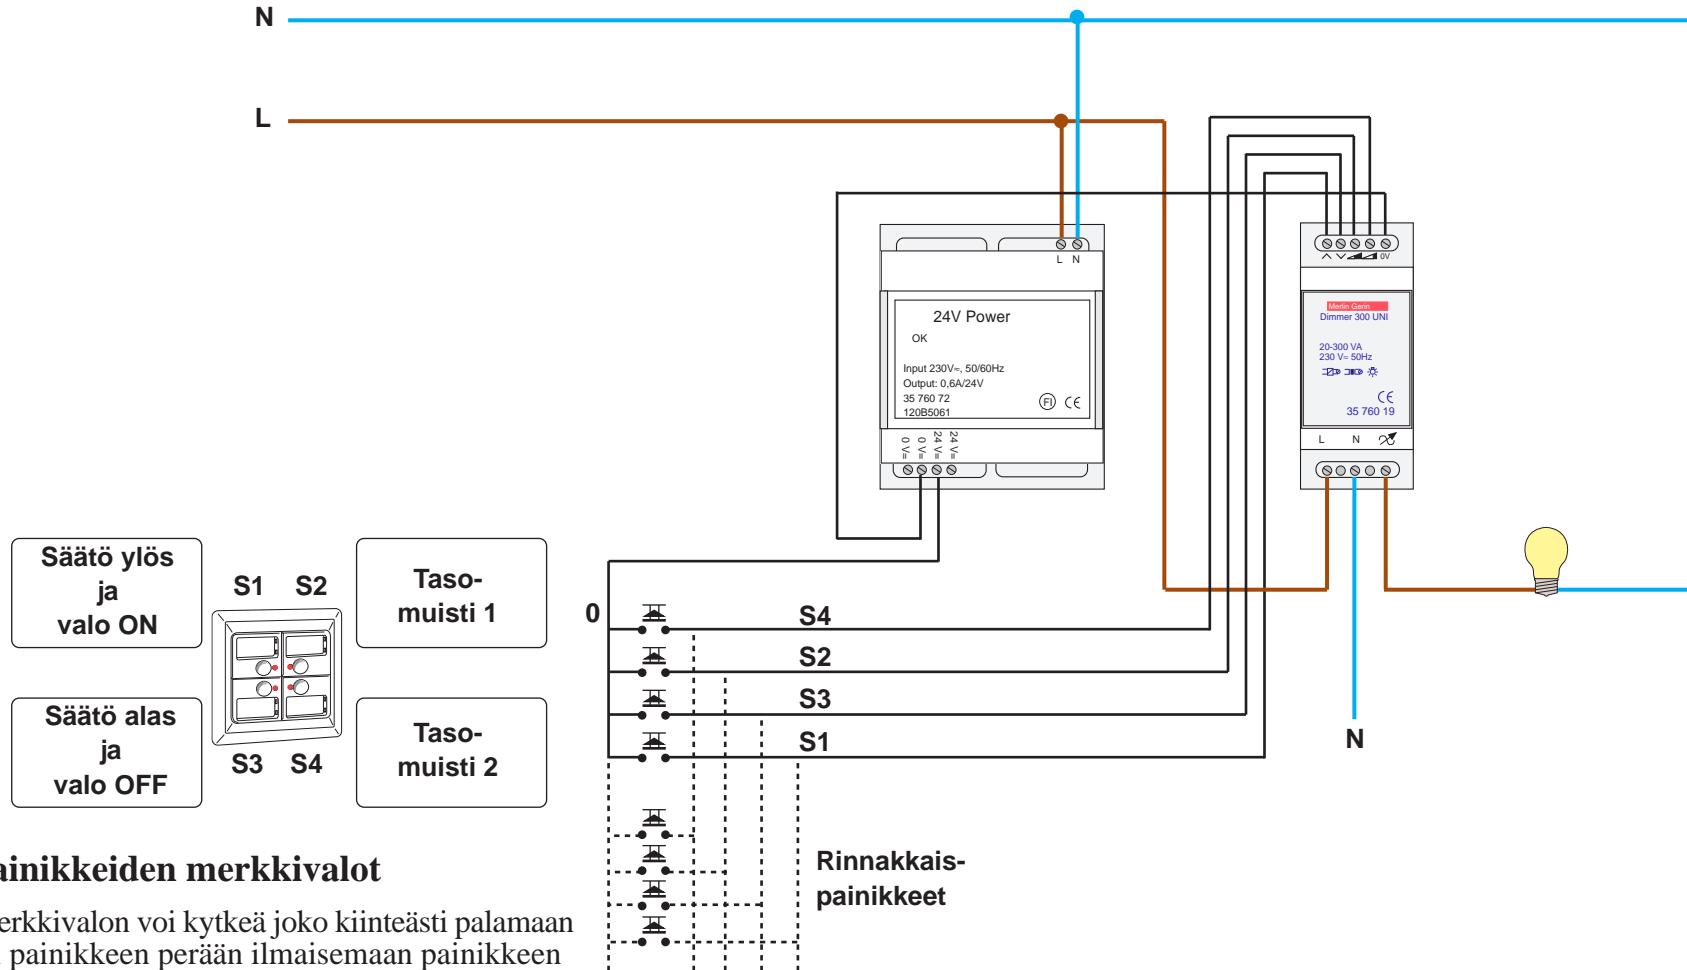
N

L

L N

24V Power

OK

Input 230V~, 50/60Hz
Output: 0,6A/24V
35 760 72
120B5061

FI CE

0 V= 0 V= 24 V= 24 V=

0V

Merlin Gerin
Dimmer 300 UNI

20-300 VA
230 V~ 50Hz

CE
35 760 19

L N

Säätö ylös ja valo ON

S1 S2

Taso-muisti 1

Säätö alas ja valo OFF

S3 S4

Taso-muisti 2

0

S4

S2

S3

S1

N

Rinnakkais-painikkeet

ainikkeiden merkkivalot

erkkivalon voi kytkeä joko kiinteästi palamaan painikkeen perään ilmaisemaan painikkeen